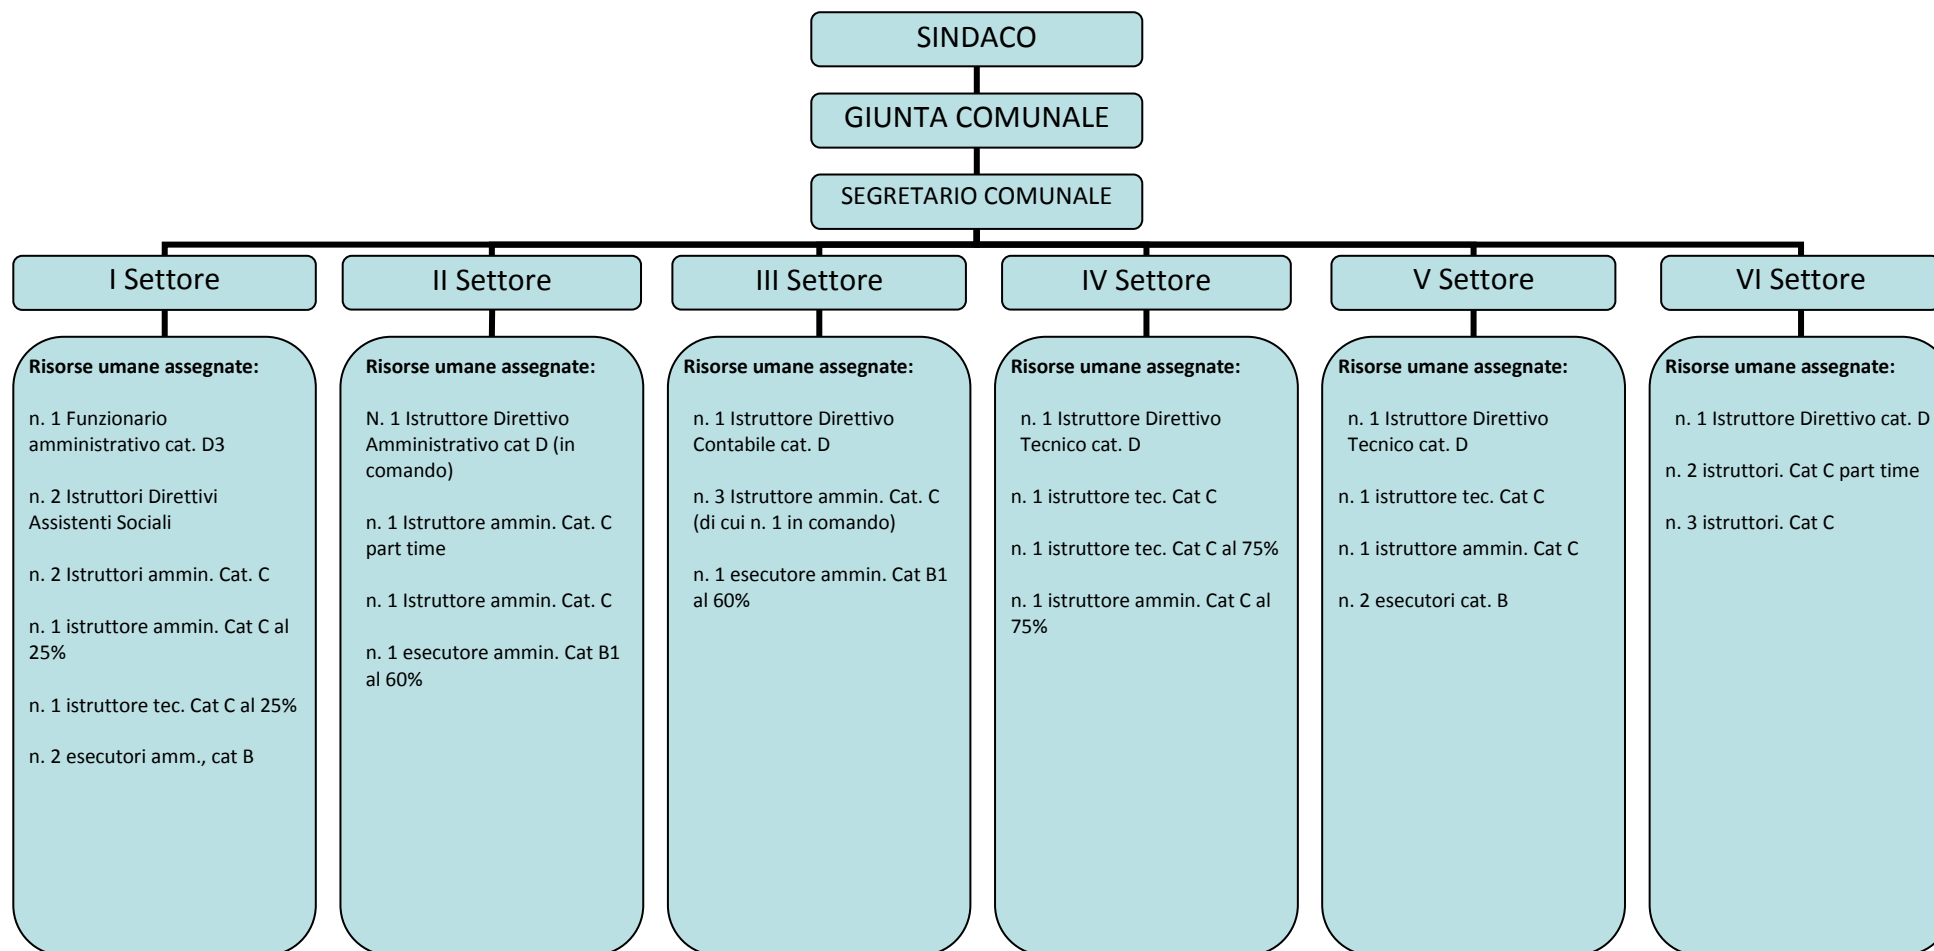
SINDACO

GIUNTA COMUNALE

SEGRETARIO COMUNALE

I Settore

Risorse umane assegnate:

n. 1 Funzionario amministrativo cat. D3

n. 2 Istruttori Direttivi Assistenti Sociali

n. 2 Istruttori ammin. Cat. C

n. 1 istruttore ammin. Cat C al 25%

n. 1 istruttore tec. Cat C al 25%

n. 2 esecutori amm., cat B

II Settore

Risorse umane assegnate:

N. 1 Istruttore Direttivo Amministrativo cat D (in comando)

n. 1 Istruttore ammin. Cat. C part time

n. 1 Istruttore ammin. Cat. C

n. 1 esecutore ammin. Cat B1 al 60%

III Settore

Risorse umane assegnate:

n. 1 Istruttore Direttivo Contabile cat. D

n. 3 Istruttore ammin. Cat. C (di cui n. 1 in comando)

n. 1 esecutore ammin. Cat B1 al 60%

IV Settore

Risorse umane assegnate:

n. 1 Istruttore Direttivo Tecnico cat. D

n. 1 istruttore tec. Cat C

n. 1 istruttore tec. Cat C al 75%

n. 1 istruttore ammin. Cat C al 75%

V Settore

Risorse umane assegnate:

n. 1 Istruttore Direttivo Tecnico cat. D

n. 1 istruttore tec. Cat C

n. 1 istruttore ammin. Cat C

n. 2 esecutori cat. B

VI Settore

Risorse umane assegnate:

n. 1 Istruttore Direttivo cat. D

n. 2 istruttori. Cat C part time

n. 3 istruttori. Cat C